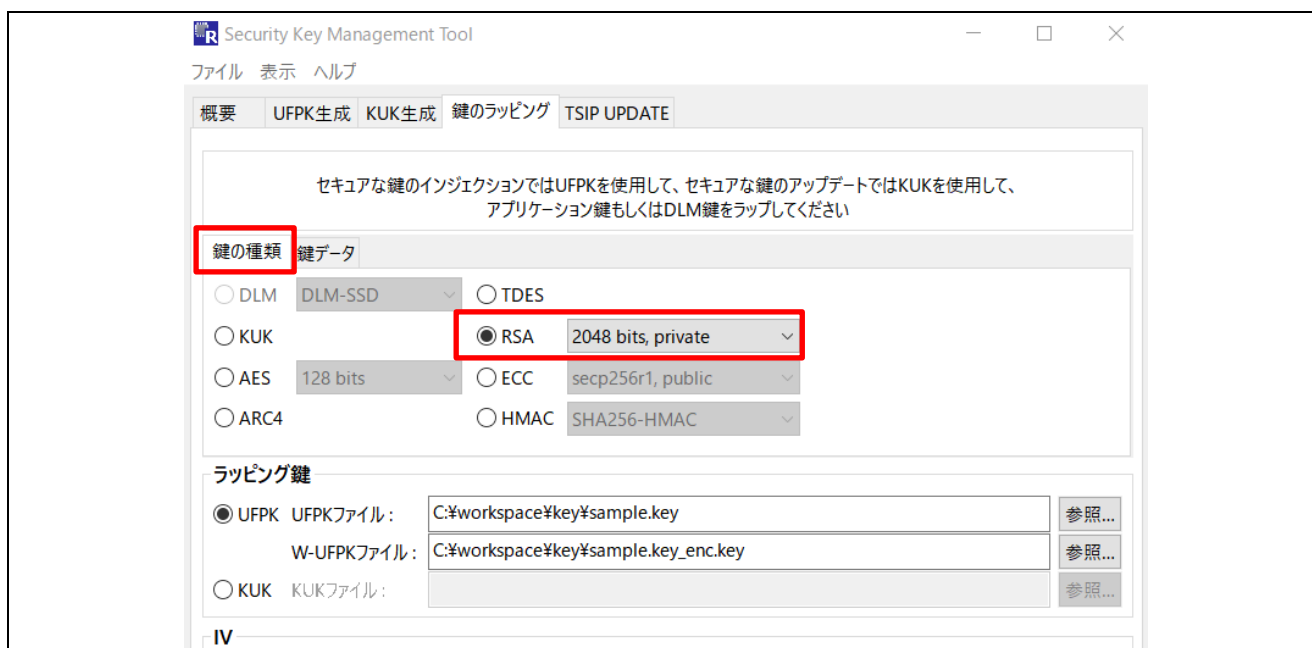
Security Key Management Tool

ファイル 表示 ヘルプ

概要 UFPK生成 KUK生成 鍵のラッピング TSIP UPDATE

セキュアな鍵のインジェクションではUFPKを使用して、セキュアな鍵のアップデートではKUKを使用して、アプリケーション鍵もしくはDLM鍵をラップしてください

鍵の種類 鍵データ

DLM DLM-SSD
TDES
KUK
RSA 2048 bits, private
AES 128 bits
ECC secp256r1, public
ARC4
HMAC SHA256-HMAC

ラッピング鍵

UFPK UFPKファイル : C:¥workspace¥key¥sample.key 参照...
W-UFPKファイル : C:¥workspace¥key¥sample.key_enc.key 参照...
KUK KUKファイル : 参照...

IV